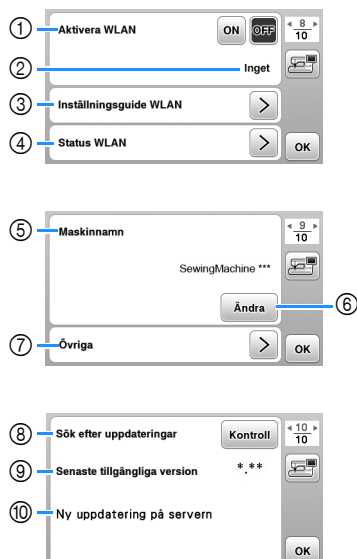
① Aktivera WLAN
ON OFF
$\frac{8}{10}$
② Inget
③ Inställningsguide WLAN
④ Status WLAN
OK

⑤ Maskinnamn
$\frac{9}{10}$
SewingMachine ***
Ändra
⑥
⑦ Övriga
OK

⑧ Sök efter uppdateringar
Kontroll
$\frac{10}{10}$
⑨ Senaste tillgängliga version
*.**
⑩ Ny uppdatering på servern
OK